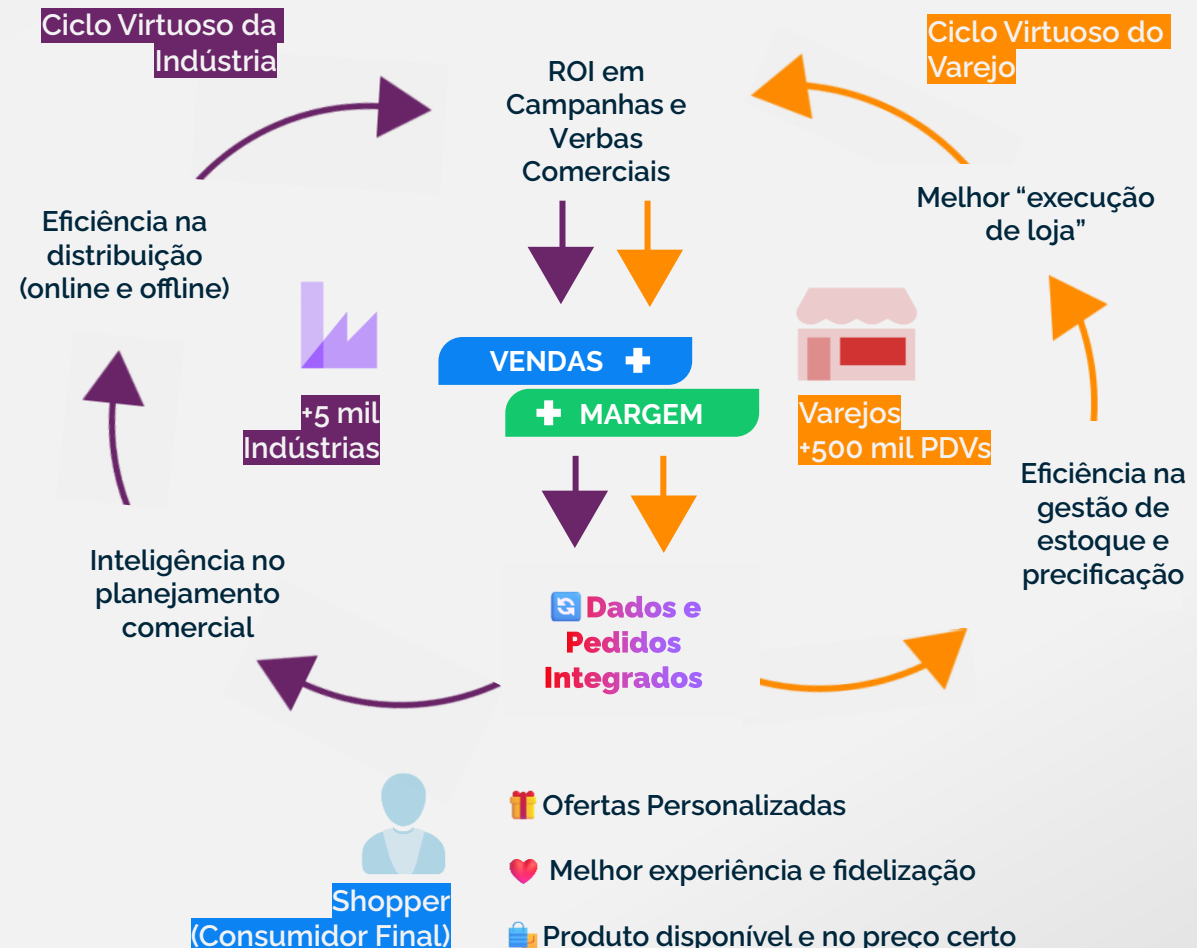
Ciclo Virtuoso da Indústria

ROI em Campanhas e Verbas Comerciais

Ciclo Virtuoso do Varejo

Melhor “execução de loja”

Eficiência na distribuição (online e offline)

VENDAS +

+ MARGEM

+5 mil Indústrias

Varejos +500 mil PDVs

Eficiência na gestão de estoque e precificação

Inteligência no planejamento comercial

Dados e Pedidos Integrados

Ofertas Personalizadas

Melhor experiência e fidelização

Produto disponível e no preço certo

Shopper (Consumidor Final)